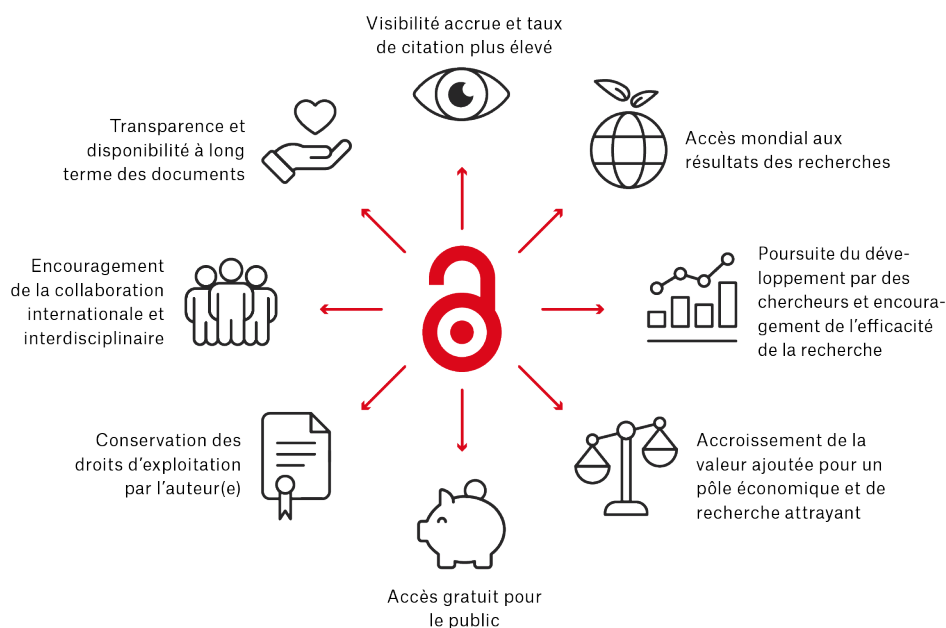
Visibilité accrue et taux de citation plus élevé

Transparence et disponibilité à long terme des documents

Accès mondial aux résultats des recherches

Encouragement de la collaboration internationale et interdisciplinaire

Poursuite du développement par des chercheurs et encouragement de l'efficacité de la recherche

Conservation des droits d'exploitation par l'auteur(e)

Accroissement de la valeur ajoutée pour un pôle économique et de recherche attrayant

Accès gratuit pour le public